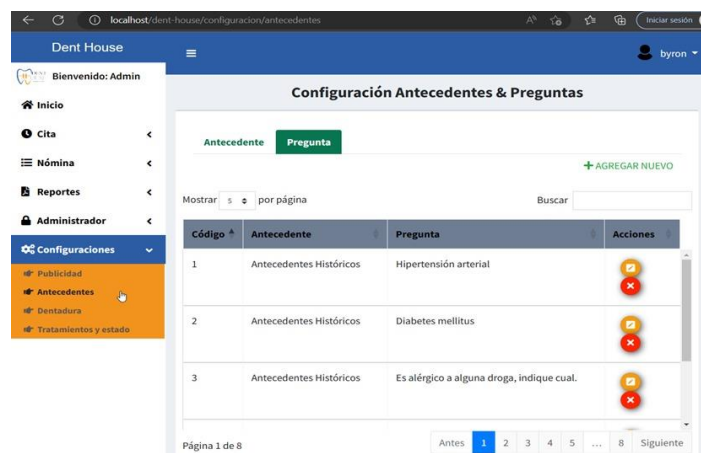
localhost/dent-house/configuracion/antecedentes

Iniciar sesión

Dent House

byron

Bienvenido: Admin

Inicio

Cita

Nómina

Reportes

Administrador

Configuraciones

Publicidad

Antecedentes

Dentadura

Tratamientos y estado

Configuración Antecedentes & Preguntas

Antecedente Pregunta

+ AGREGAR NUEVO

Mostrar 5 por página

Buscar

| Código | Antecedente | Pregunta | Acciones |
|---|---|---|---|
| 1 | Antecedentes Históricos | Hipertensión arterial | |
| 2 | Antecedentes Históricos | Diabetes mellitus | |
| 3 | Antecedentes Históricos | Es alérgico a alguna droga, indique cual. | |

Página 1 de 8

Antes 1 2 3 4 5 ... 8 Siguiente